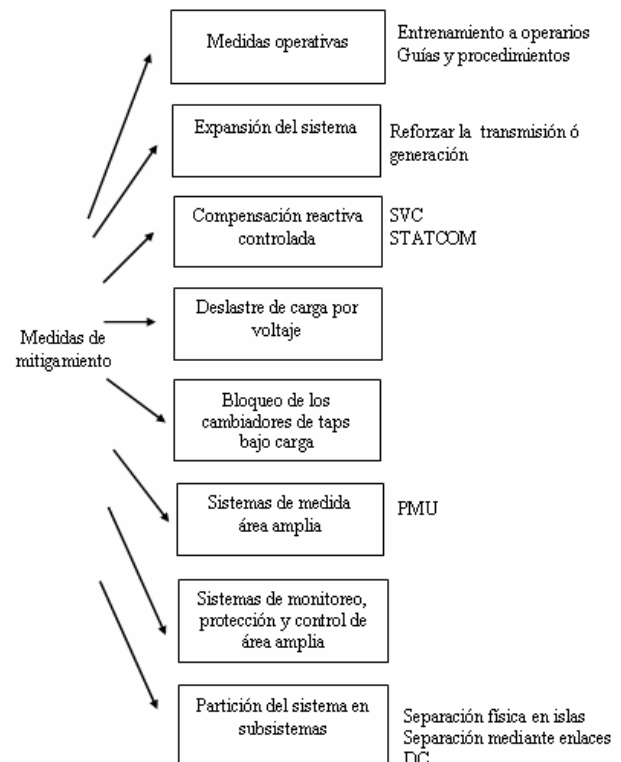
Medidas operativas

Entrenamiento a operarios
Guías y procedimientos

Expansión del sistema

Reforzar la transmisión ó generación

Compensación reactiva controlada

SVC
STATCOM

Medidas de mitigamiento

Deslastre de carga por voltaje

Bloqueo de los cambiadores de taps bajo carga

Sistemas de medida área amplia

PMU

Sistemas de monitoreo, protección y control de área amplia

Partición del sistema en subsistemas

Separación física en islas
Separación mediante enlaces DC